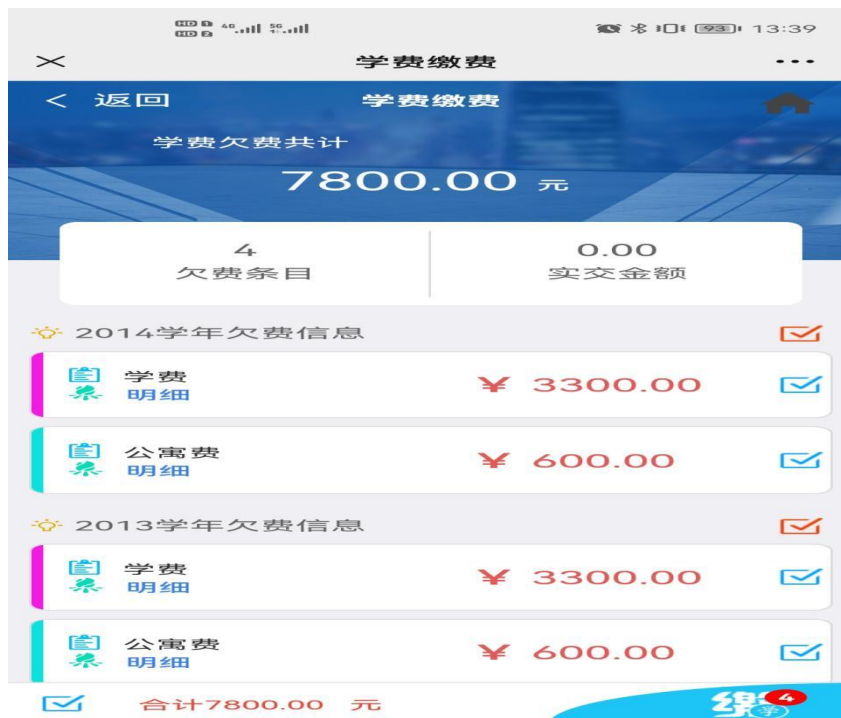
HD 4G 5G 93 13:39

×　学费缴费　…

< 返回　学费缴费

学费欠费共计

7800.00 元

| 4 | 0.00 |
|---|---|
| 欠费条目 | 实交金额 |

2014学年欠费信息

学费
明细
¥ 3300.00

公寓费
明细
¥ 600.00

2013学年欠费信息

学费
明细
¥ 3300.00

公寓费
明细
¥ 600.00

合计7800.00 元

缴 4